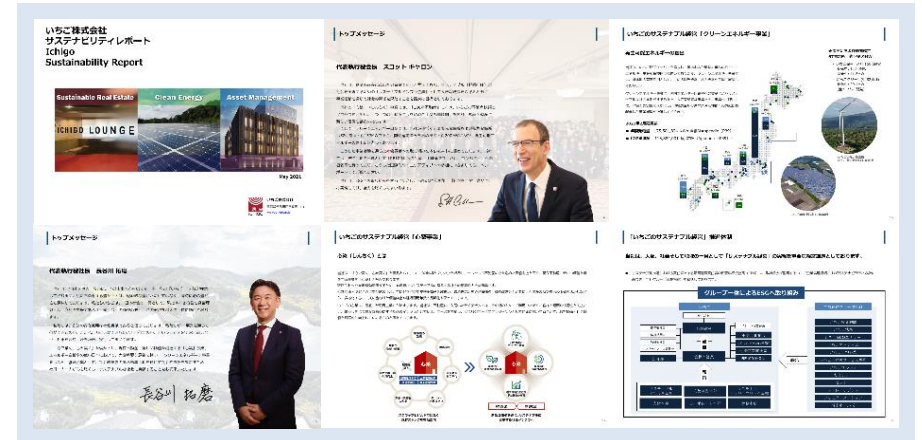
いちご株式会社
サステナビリティレポート
Ichigo
Sustainability Report

Sustainable Real Estate
Clean Energy
Asset Management

ICHIGO LOUNGE

May 2021

トップメッセージ

代表執行役会長 スコット キャロン

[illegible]

いちごのサステナブル経営「クリーンエネルギー事業」

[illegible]

トップメッセージ

代表執行役社長 長谷川 拓磨

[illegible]

長谷川 拓磨

いちごのサステナブル経営「心築事業」

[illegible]

「いちごのサステナブル経営」推進体制

グループ一体によるESGへの取り組み

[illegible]